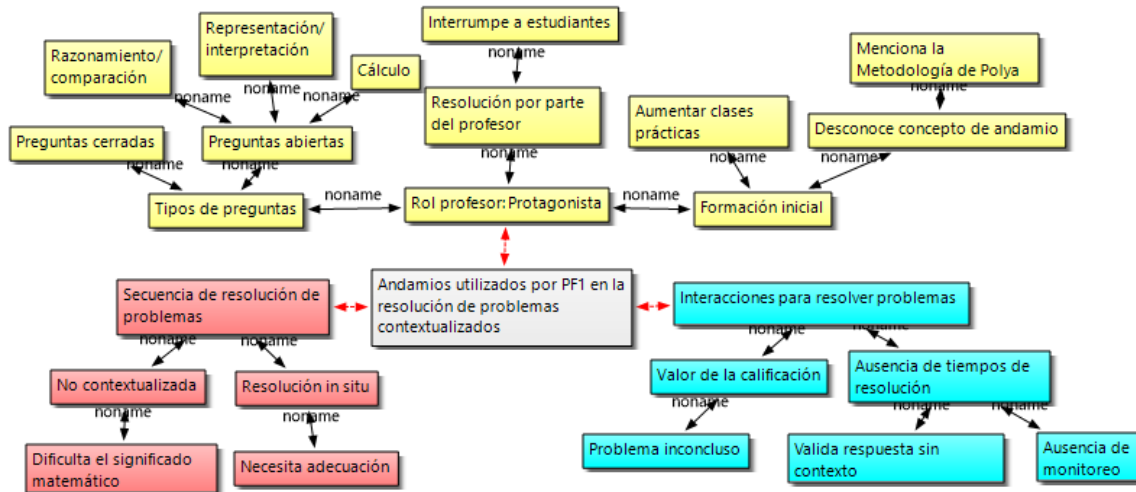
Razonamiento/ comparación

Representación/ interpretación

Cálculo

Interrumpe a estudiantes

noname

Menciona la Metodología de Polya

noname

noname

noname

noname

Resolución por parte del profesor

Aumentar clases prácticas

Desconoce concepto de andamio

Preguntas cerradas

Preguntas abiertas

noname

noname

noname

noname

noname

noname

noname

noname

Tipos de preguntas

Rol profesor: Protagonista

Formación inicial

Secuencia de resolución de problemas

Andamios utilizados por PF1 en la resolución de problemas contextualizados

Interacciones para resolver problemas

noname

noname

noname

noname

No contextualizada

Resolución in situ

Valor de la calificación

Ausencia de tiempos de resolución

noname

noname

noname

noname

Dificulta el significado matemático

Necesita adecuación

Problema inconcluso

Valida respuesta sin contexto

Ausencia de monitoreo